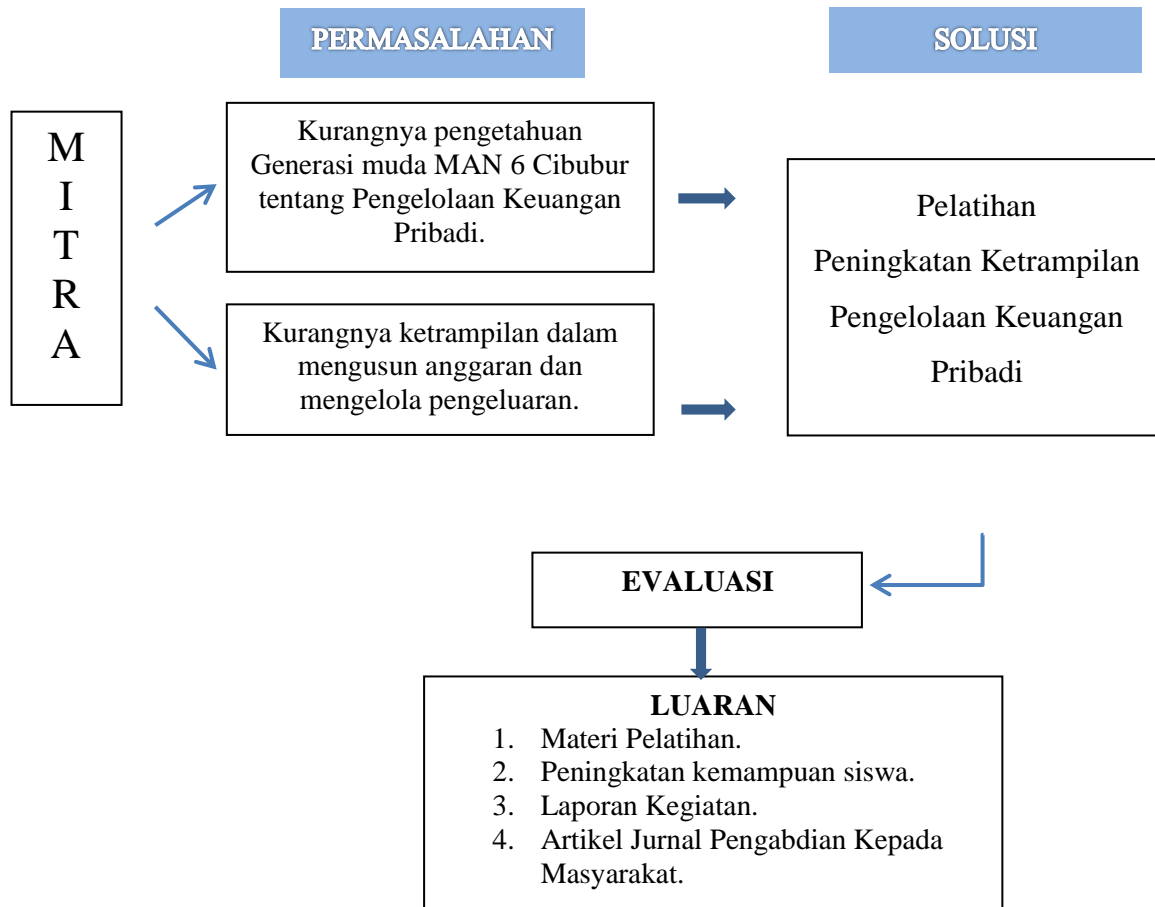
PERMASALAHAN

SOLUSI

M
I
T
R
A

Kurangnya pengetahuan Generasi muda MAN 6 Cibubur tentang Pengelolaan Keuangan Pribadi.

Kurangnya ketrampilan dalam mengusun anggaran dan mengelola pengeluaran.

Pelatihan

Peningkatan Ketrampilan

Pengelolaan Keuangan

Pribadi

EVALUASI

LUARAN
1. Materi Pelatihan.
2. Peningkatan kemampuan siswa.
3. Laporan Kegiatan.
4. Artikel Jurnal Pengabdian Kepada Masyarakat.